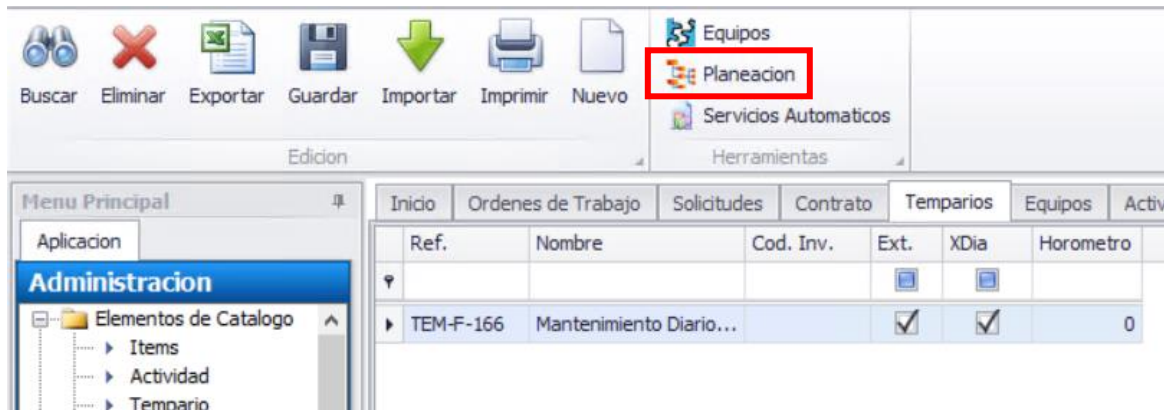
Buscar Eliminar Exportar Guardar Importar Imprimir Nuevo

Edicion

Equipos
Planeacion
Servicios Automaticos

Herramientas

Menu Principal

Aplicacion

Administracion

Elementos de Catalogo
Items
Actividad
Temnario

Inicio | Ordenes de Trabajo | Solicitudes | Contrato | Temparios | Equipos | Activ

| Ref. | Nombre | Cod. Inv. | Ext. | XDia | Horometro |
|---|---|---|---|---|---|
| | | | | | |
| TEM-F-166 | Mantenimiento Diario... | | ☑ | ☑ | 0 |